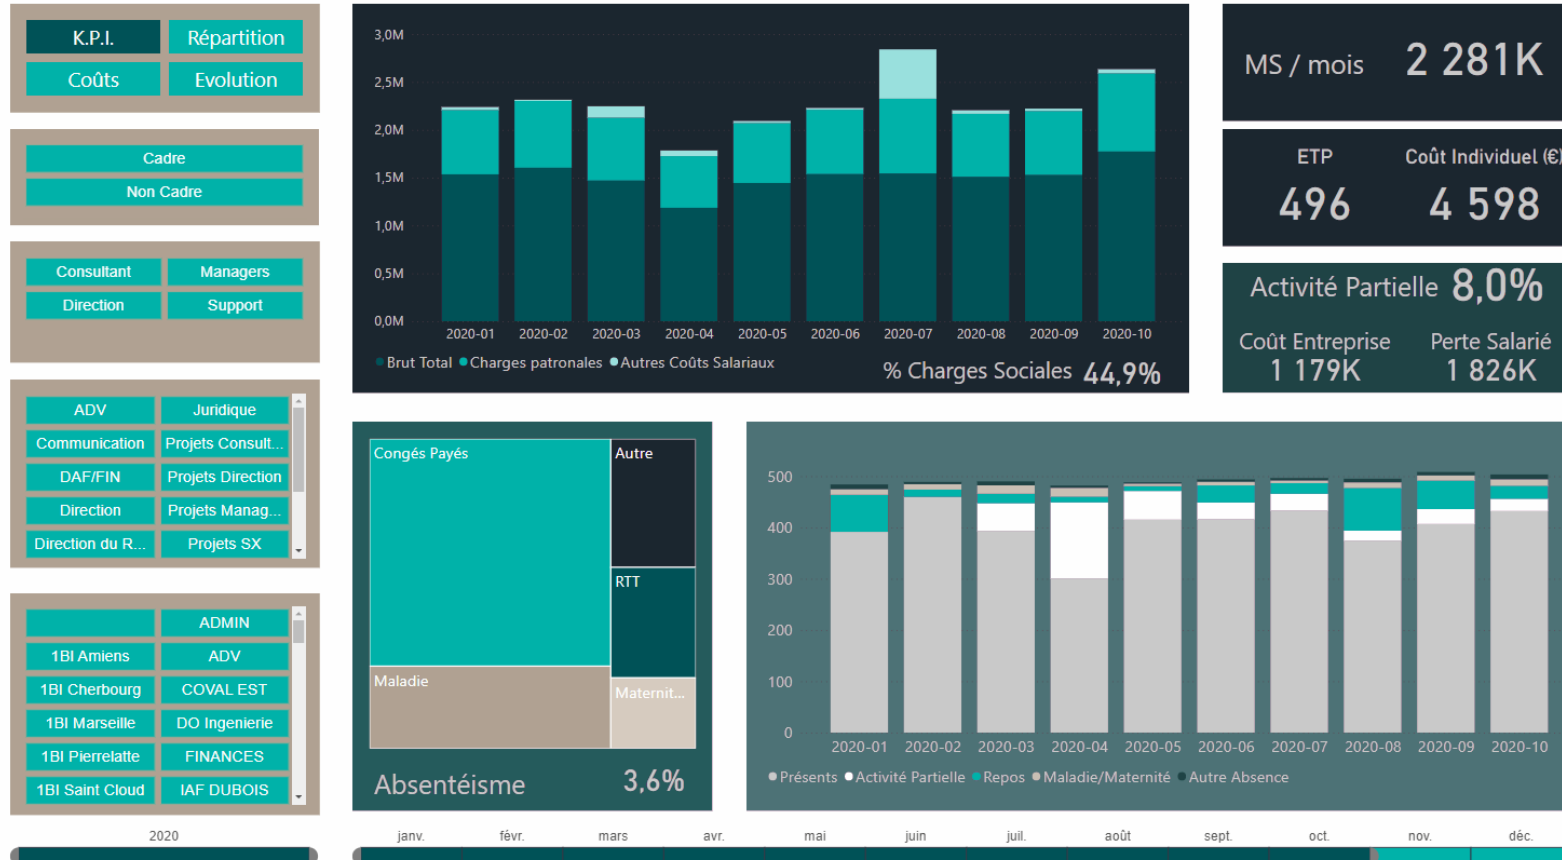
K.P.I.
Répartition
Coûts
Evolution

Cadre
Non Cadre

Consultant
Managers
Direction
Support

ADV
Juridique
Communication
Projets Consult...
DAF/FIN
Projets Direction
Direction
Projets Manag...
Direction du R...
Projets SX

ADMIN
1BI Amiens
ADV
1BI Cherbourg
COVAL EST
1BI Marseille
DO Ingenierie
1BI Pierrelatte
FINANCES
1BI Saint Cloud
IAF DUBOIS

2020

3,0M
2,5M
2,0M
1,5M
1,0M
0,5M
0,0M
2020-01 2020-02 2020-03 2020-04 2020-05 2020-06 2020-07 2020-08 2020-09 2020-10
Brut Total Charges patronales Autres Coûts Salariaux
% Charges Sociales 44,9%

MS / mois 2 281K

ETP 496
Coût Individuel (€) 4 598

Activité Partielle 8,0%
Coût Entreprise 1 179K
Perte Salarié 1 826K

Congés Payés
Autre
RTT
Maladie
Maternit...
Absentéisme 3,6%

500
400
300
200
100
0
2020-01 2020-02 2020-03 2020-04 2020-05 2020-06 2020-07 2020-08 2020-09 2020-10
Présents Activité Partielle Repos Maladie/Maternité Autre Absence

janv. févr. mars avr. mai juin juil. août sept. oct. nov. déc.